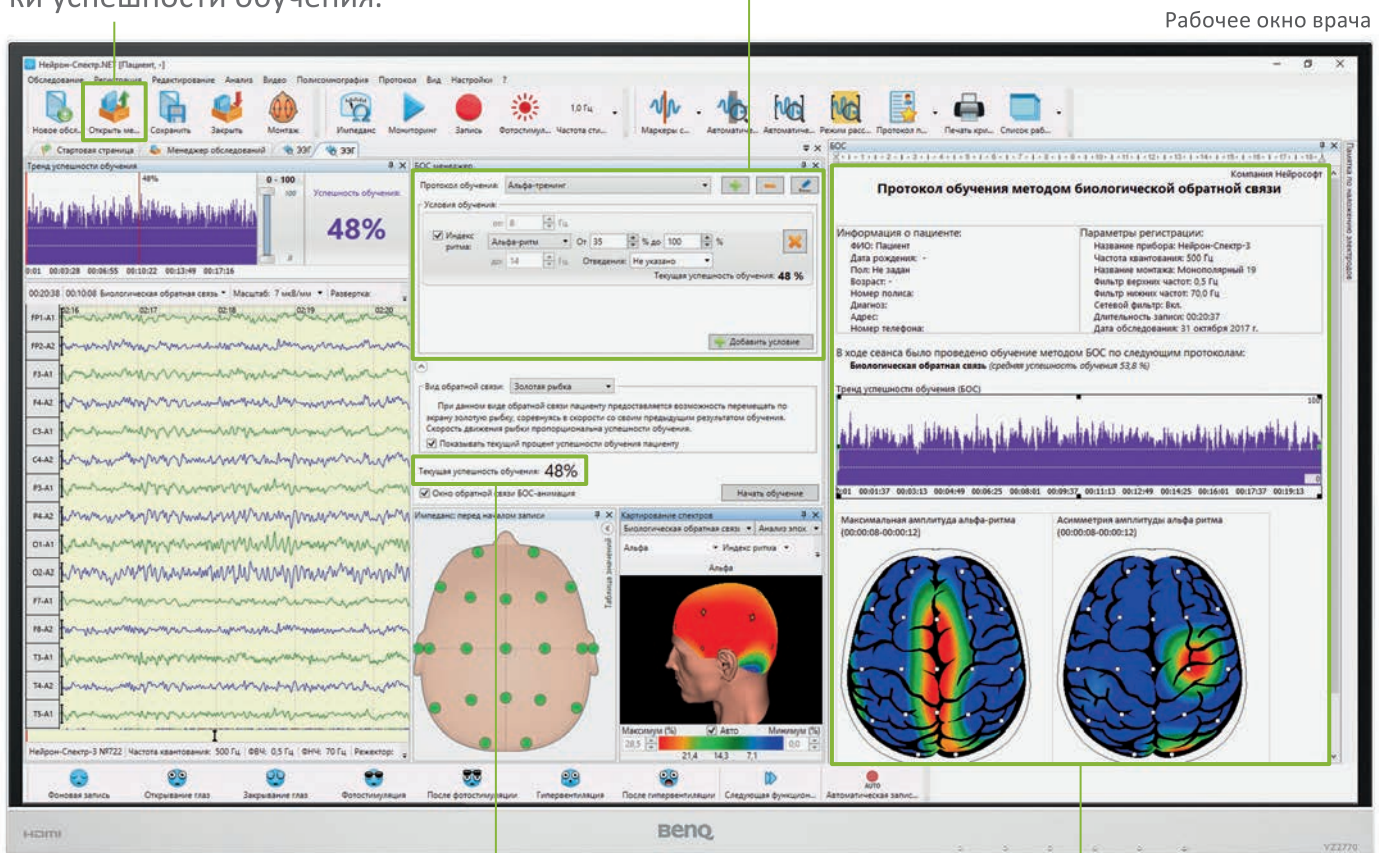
ки успешности обучения.

Рабочее окно врача

Нейрон-Спектр.NET [Пациент, -]

Обследование Регистрация Редактирование Анализ Видео Полисомнография Протокол Вид Настройки ?

Новое обсл... Открыть ме... Сохранить Закрыть Монтаж Импеданс Мониторинг Запись Фотостимул... Частота сти... Маркеры с... Автоматиче... Автоматиче... Режим расс... Протокол п... Печать кри... Список раб...

Стартовая страница Менеджер обследований ЭЭГ ЭЭГ

Тренд успешности обучения

0 - 100

Успешность обучения:

48%

0:01 00:03:28 00:06:55 00:10:22 00:13:49 00:17:16

00:20:38 00:10:08 Биологическая обратная связь Масштаб: 7 мкВ/мм Развертка:

FP1-A1 FP2-A2 F3-A1 F4-A2 C3-A1 C4-A2 P3-A1 P4-A2 O1-A1 O2-A2 F7-A1 F8-A2 T3-A1 T4-A2 T5-A1

Нейрон-Спектр-3 №722 Частота квантования: 500 Гц ФВЧ: 0,5 Гц ФНЧ: 70 Гц Режектор:

БОС менеджер

Протокол обучения: Альфа-тренинг

Условия обучения

Индекс ритма: Альфа-ритм От 35 % до 100 %

Отведения: Не указано

Текущая успешность обучения: 48 %

Добавить условие

Вид обратной связи: Золотая рыбка

При данном виде обратной связи пациенту предоставляется возможность перемещать по экрану золотую рыбку, соревнуясь в скорости со своим предыдущим результатом обучения. Скорость движения рыбки пропорциональна успешности обучения.

Показывать текущий процент успешности обучения пациенту

Текущая успешность обучения: 48%

Окно обратной связи БОС-анимация

Начать обучение

Импеданс: перед началом записи

Таблица значений

Картирование спектров

Биологическая обратная связь Анализ эпох

Альфа Индекс ритма

Альфа

Максимум (%) Авто Минимум (%)

28,5 21,4 14,3 7,1 0,0

БОС

Компания Нейрософт

Протокол обучения методом биологической обратной связи

Информация о пациенте:
ФИО: Пациент
Дата рождения: -
Пол: Не задан
Возраст: -
Номер полиса:
Диагноз:
Адрес:
Номер телефона:

Параметры регистрации:
Название прибора: Нейрон-Спектр-3
Частота квантования: 500 Гц
Название монтажа: Монополярный 19
Фильтр верхних частот: 0,5 Гц
Фильтр нижних частот: 70,0 Гц
Сетевой фильтр: Вкл.
Длительность записи: 00:20:37
Дата обследования: 31 октября 2017 г.

В ходе сеанса было проведено обучение методом БОС по следующим протоколам:
Биологическая обратная связь (средняя успешность обучения 53,8 %)

Тренд успешности обучения (БОС)

0:01 00:01:37 00:03:13 00:04:49 00:06:25 00:08:01 00:09:37 00:11:13 00:12:49 00:14:25 00:16:01 00:17:37 00:19:13

Максимальная амплитуда альфа-ритма (00:00:08-00:00:12)

Асимметрия амплитуды альфа ритма (00:00:08-00:00:12)

Панель по наложению электродов

Фоновая запись Открывание глаз Закрывание глаз Фотостимуляция После фотостимуляции Гипервентиляция После гипервентиляции Следующая функцион... Автоматическая запис...

HDMI BenQ